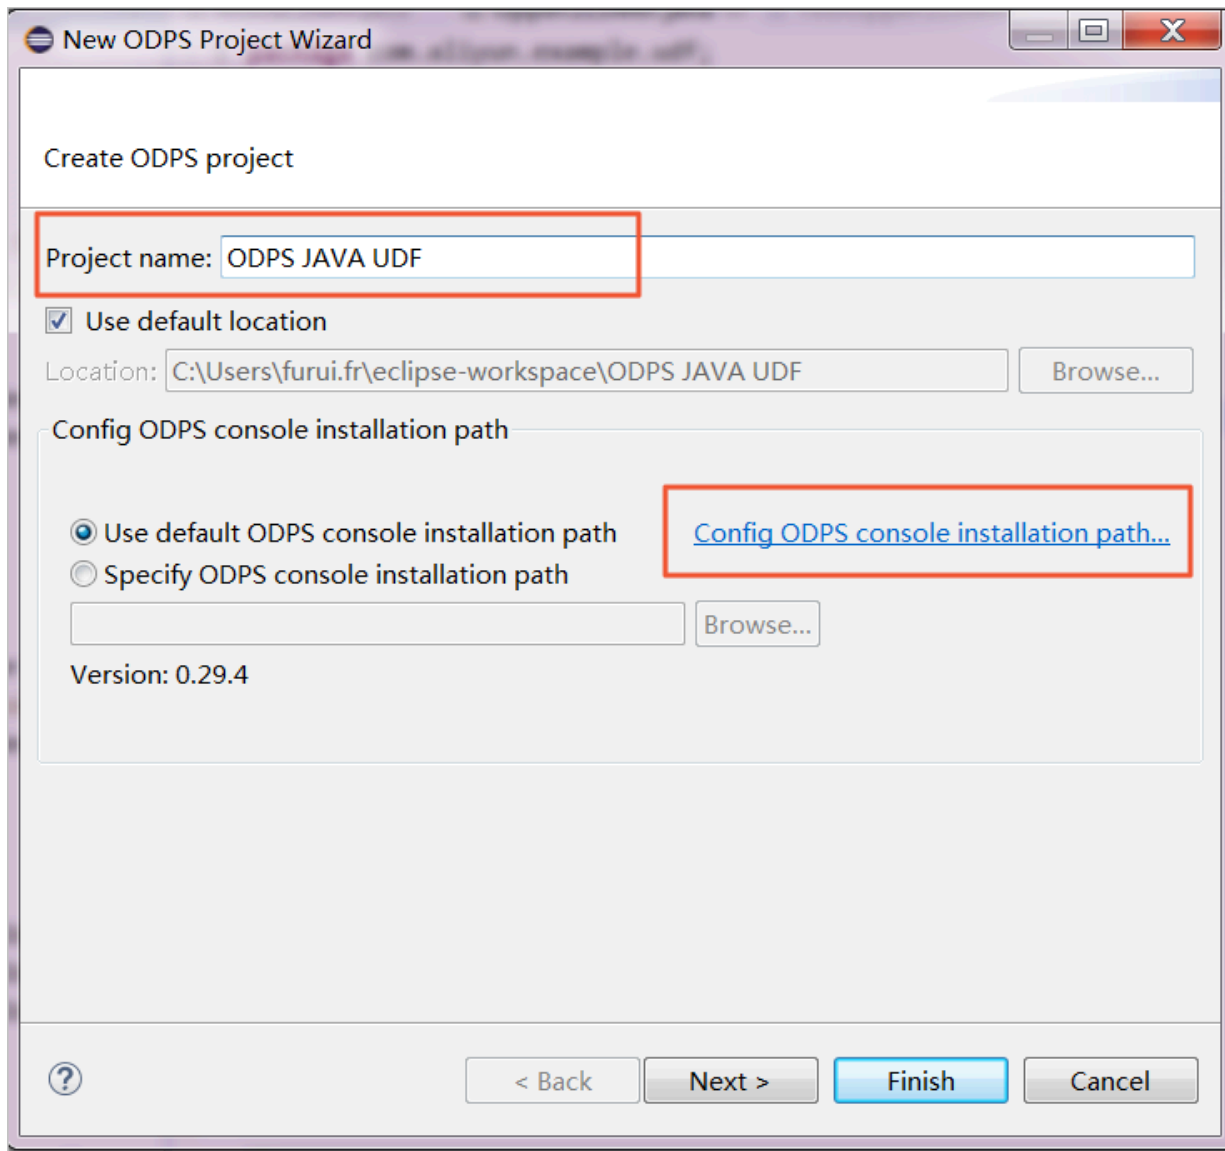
New ODPS Project Wizard

Create ODPS project

Project name: ODPS JAVA UDF

Use default location

Location: C:\Users\furui.fr\eclipse-workspace\ODPS JAVA UDF Browse...

Config ODPS console installation path

Use default ODPS console installation path

Specify ODPS console installation path

Config ODPS console installation path...

Browse...

Version: 0.29.4

?

< Back Next > Finish Cancel